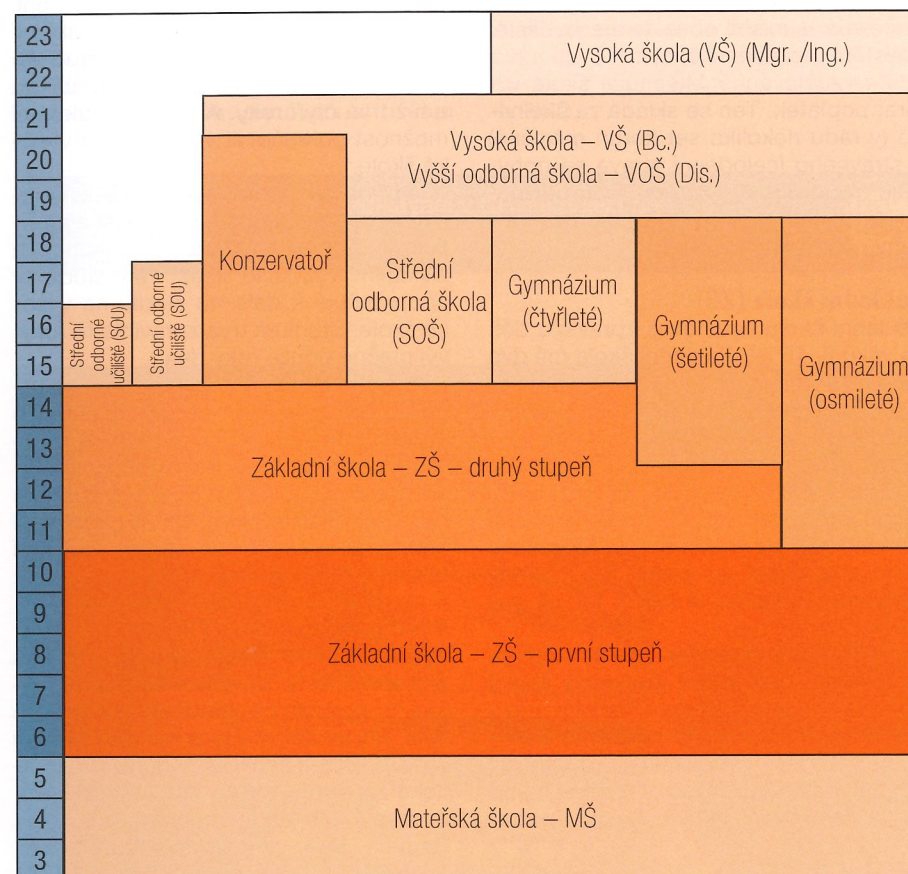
23
22
21
20
19
18
17
16
15
14
13
12
11
10
9
8
7
6
5
4
3

Vysoká škola (VŠ) (Mgr. /Ing.)

Vysoká škola – VŠ (Bc.)
Vyšší odborná škola – VOŠ (Dis.)

Konzervatoř

Střední odborné učiliště (SOU)

Střední odborné učiliště (SOU)

Střední odborná škola (SOŠ)

Gymnázium (čtyřleté)

Gymnázium (šetileté)

Gymnázium (osmileté)

Základní škola – ZŠ – druhý stupeň

Základní škola – ZŠ – první stupeň

Mateřská škola – MŠ